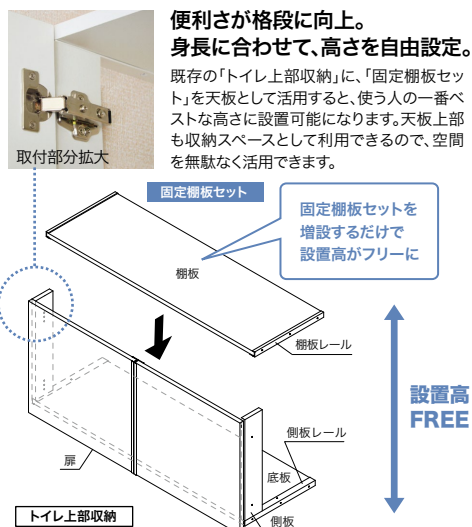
取付部分拡大

便利さが格段に向上。
身長に合わせて、高さを自由設定。

既存の「トイレ上部収納」に、「固定棚板セット」を天板として活用すると、使う人の一番ベストな高さに設置可能になります。天板上部も収納スペースとして利用できるので、空間を無駄なく活用できます。

固定棚板セット

固定棚板セットを増設するだけで設置高がフリーに

棚板

棚板レール

設置高
FREE

側板レール

扉

底板

トイレ上部収納

側板